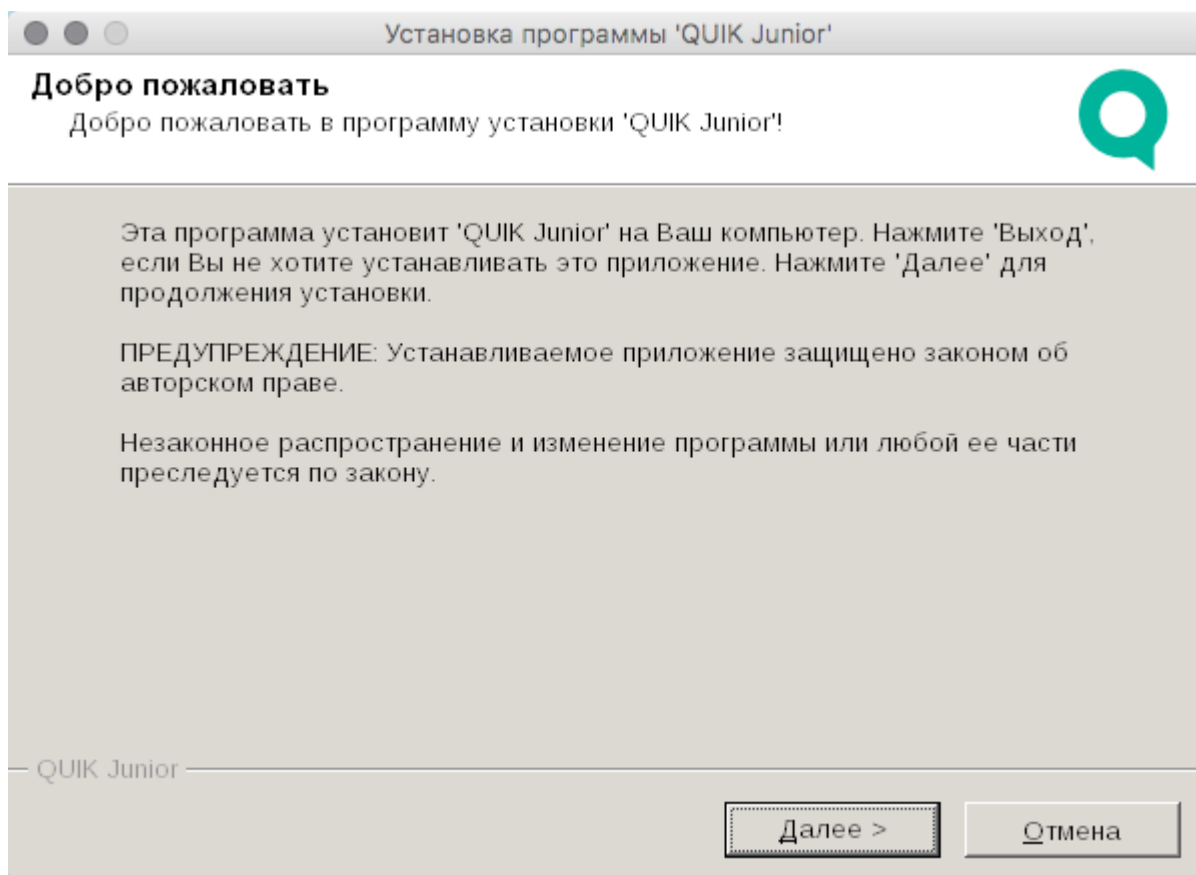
Установка программы 'QUIK Junior'

Добро пожаловать

Добро пожаловать в программу установки 'QUIK Junior'!

Эта программа установит 'QUIK Junior' на Ваш компьютер. Нажмите 'Выход', если Вы не хотите устанавливать это приложение. Нажмите 'Далее' для продолжения установки.

ПРЕДУПРЕЖДЕНИЕ: Устанавливаемое приложение защищено законом об авторском праве.

Незаконное распространение и изменение программы или любой ее части преследуется по закону.

QUIK Junior

Далее >

Отмена